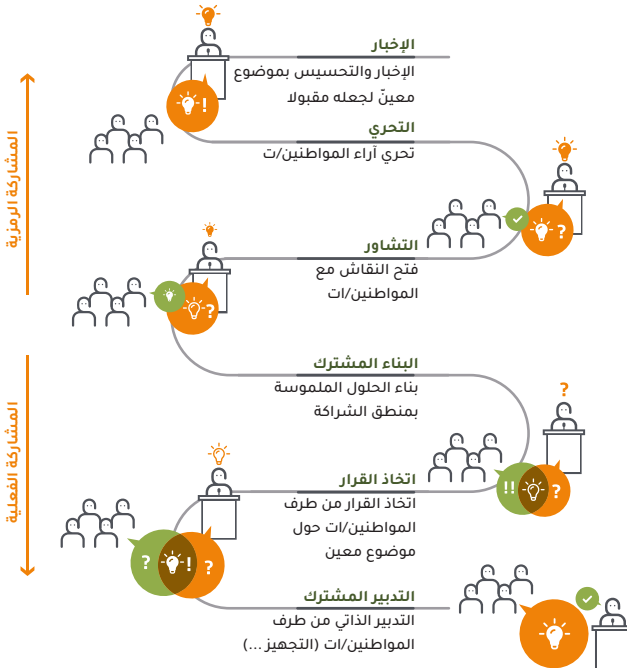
الإخبار
الإخبار والتحسيس بموضوع معيّن لجعله مقبولا

التحري
تحري آراء المواطنين/ت

التشاور
فتح النقاش مع المواطنين/ات

البناء المشترك
بناء الحلول الملموسة بمنطق الشراكة

اتخاذ القرار
اتخاذ القرار من طرف المواطنين/ات حول موضوع معين

التدبير المشترك
التدبير الذاتي من طرف المواطنين/ات (التجهيز ...)

المشاركة الرمزية

المشاركة الفعلية

!
?
?
?
?
!!
?
!
?
?